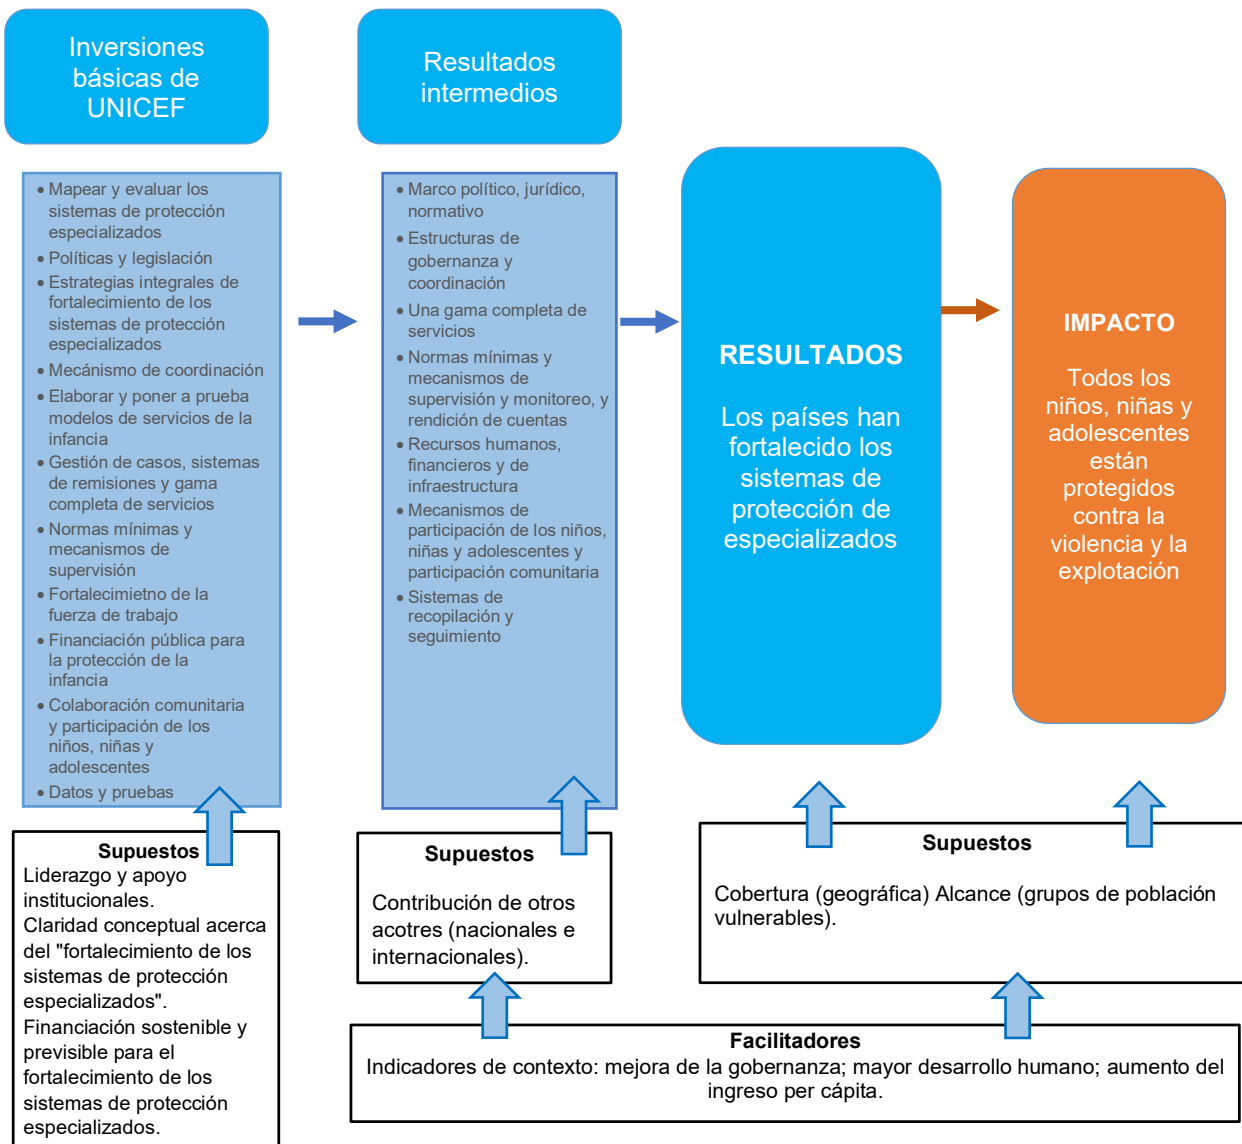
Inversiones básicas de UNICEF

Resultados intermedios

• Mapear y evaluar los sistemas de protección especializados
• Políticas y legislación
• Estrategias integrales de fortalecimiento de los sistemas de protección especializados
• Mecánismo de coordinación
• Elaborar y poner a prueba modelos de servicios de la infancia
• Gestión de casos, sistemas de remisiones y gama completa de servicios
• Normas mínimas y mecanismos de supervisión
• Fortalecimietno de la fuerza de trabajo
• Financiación pública para la protección de la infancia
• Colaboración comunitaria y participación de los niños, niñas y adolescentes
• Datos y pruebas

• Marco político, jurídico, normativo
• Estructuras de gobernanza y coordinación
• Una gama completa de servicios
• Normas mínimas y mecanismos de supervisión y monitoreo, y rendición de cuentas
• Recursos humanos, financieros y de infraestructura
• Mecanismos de participación de los niños, niñas y adolescentes y participación comunitaria
• Sistemas de recopilación y seguimiento

RESULTADOS

Los países han fortalecido los sistemas de protección de especializados

IMPACTO

Todos los niños, niñas y adolescentes están protegidos contra la violencia y la explotación

Supuestos
Liderazgo y apoyo institucionales.
Claridad conceptual acerca del "fortalecimiento de los sistemas de protección especializados".
Financiación sostenible y previsible para el fortalecimiento de los sistemas de protección especializados.

Supuestos

Contribución de otros acotres (nacionales e internacionales).

Supuestos

Cobertura (geográfica) Alcance (grupos de población vulnerables).

Facilitadores
Indicadores de contexto: mejora de la gobernanza; mayor desarrollo humano; aumento del ingreso per cápita.